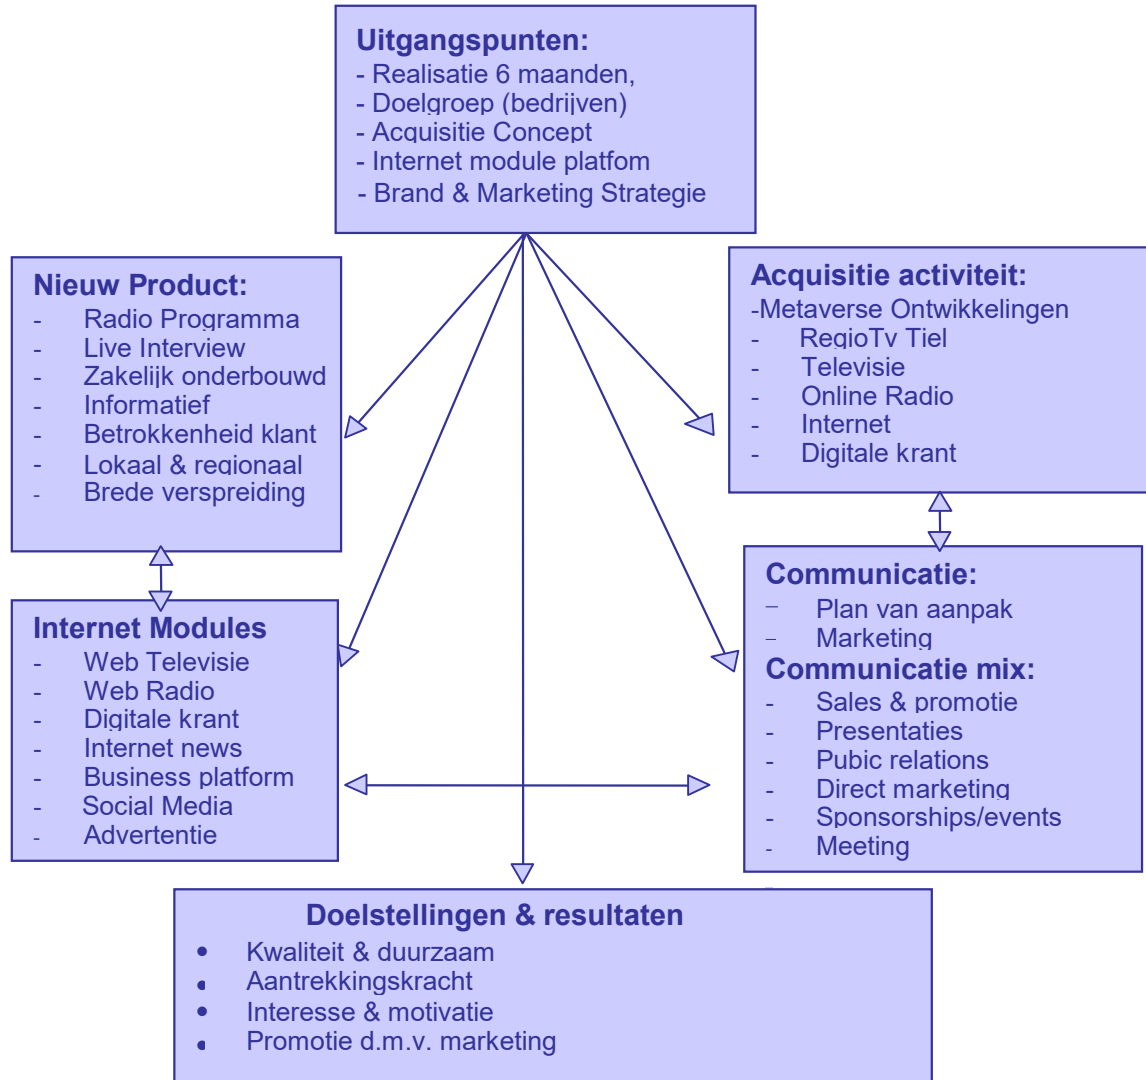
**Uitgangspunten:**
- Realisatie 6 maanden,
- Doelgroep (bedrijven)
- Acquisitie Concept
- Internet module platfom
- Brand & Marketing Strategie

**Nieuw Product:**
- Radio Programma
- Live Interview
- Zakelijk onderbouwd
- Informatief
- Betrokkenheid klant
- Lokaal & regionaal
- Brede verspreiding

**Acquisitie activiteit:**
-Metaverse Ontwikkelingen
- RegioTv Tiel
- Televisie
- Online Radio
- Internet
- Digitale krant

**Internet Modules**
- Web Televisie
- Web Radio
- Digitale krant
- Internet news
- Business platform
- Social Media
- Advertentie

**Communicatie:**
- Plan van aanpak
- Marketing

**Communicatie mix:**
- Sales & promotie
- Presentaties
- Pubic relations
- Direct marketing
- Sponsorships/events
- Meeting

**Doelstellingen & resultaten**
- Kwaliteit & duurzaam
- Aantrekkingskracht
- Interesse & motivatie
- Promotie d.m.v. marketing